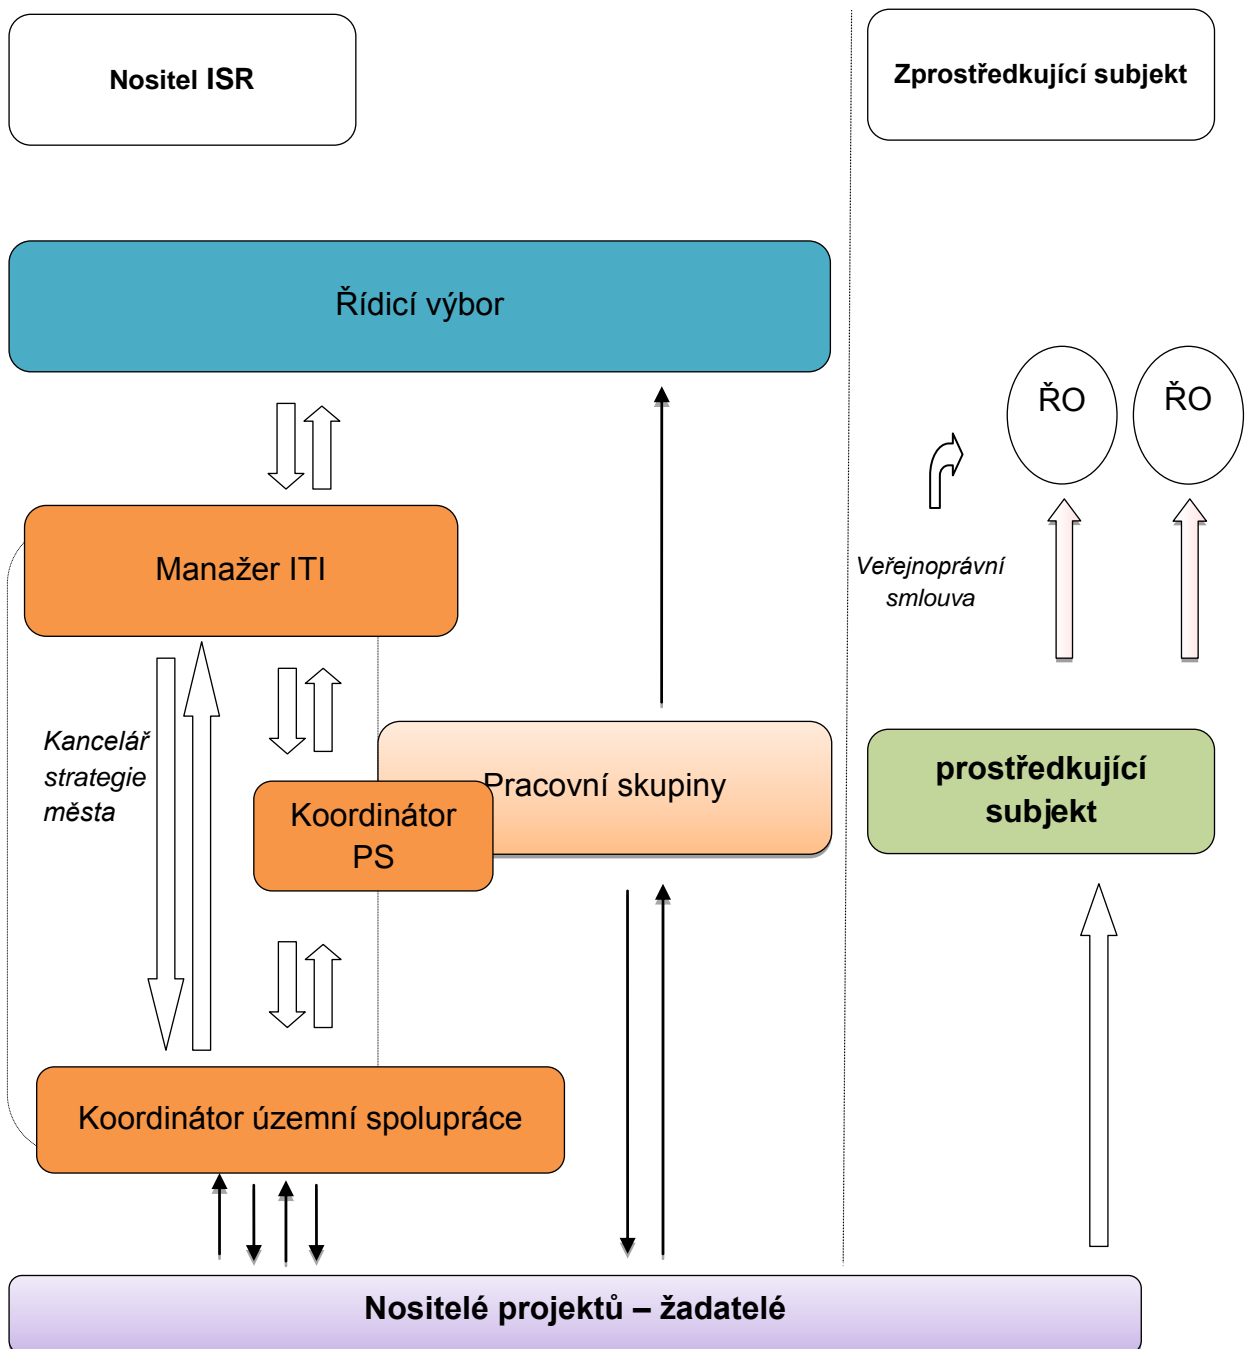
Nositel ISR

Zprostředkující subjekt

Řídicí výbor

ŘO

ŘO

Manažer ITI

Veřejnoprávní smlouva

Kancelář strategie města

Pracovní skupiny

Koordinátor PS

prostředkující subjekt

Koordinátor územní spolupráce

Nositelé projektů – žadatelé